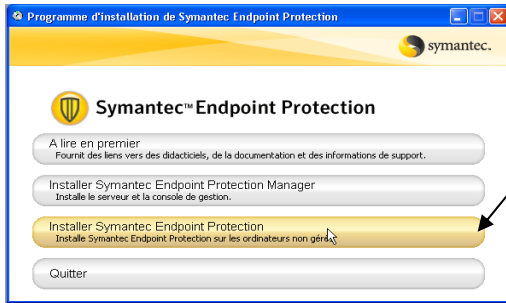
Programme d'installation de Symantec Endpoint Protection

symantec.

Symantec™ Endpoint Protection

A lire en premier
Fournit des liens vers des didacticiels, de la documentation et des informations de support.

Installer Symantec Endpoint Protection Manager
Installe le serveur et la console de gestion.

Installer Symantec Endpoint Protection
Installe Symantec Endpoint Protection sur les ordinateurs non gér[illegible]

Quitter